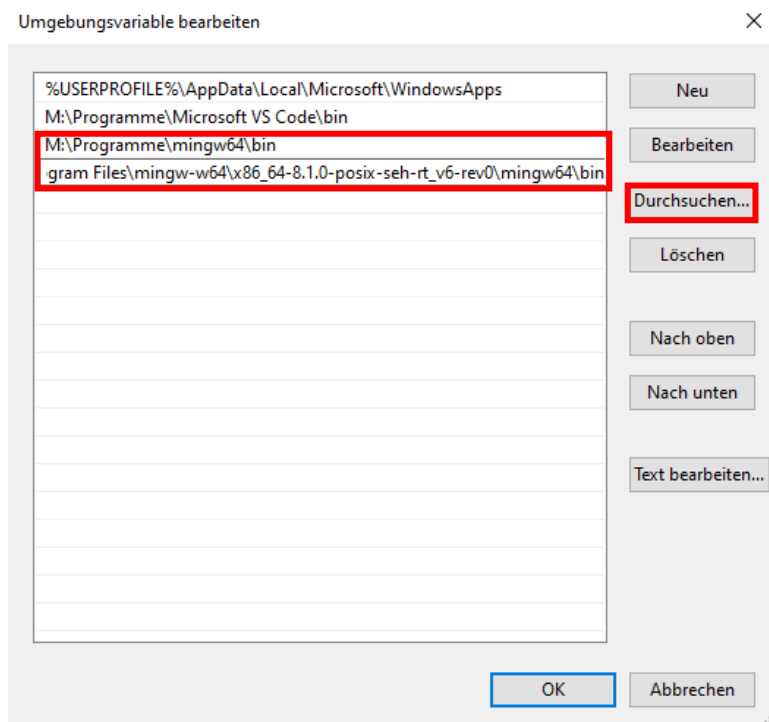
Umgebungsvariable bearbeiten

%USERPROFILE%\AppData\Local\Microsoft\WindowsApps
M:\Programme\Microsoft VS Code\bin
M:\Programme\mingw64\bin
gram Files\mingw-w64\x86_64-8.1.0-posix-seh-rt_v6-rev0\mingw64\bin

Neu
Bearbeiten
Durchsuchen...
Löschen
Nach oben
Nach unten
Text bearbeiten...

OK
Abbrechen